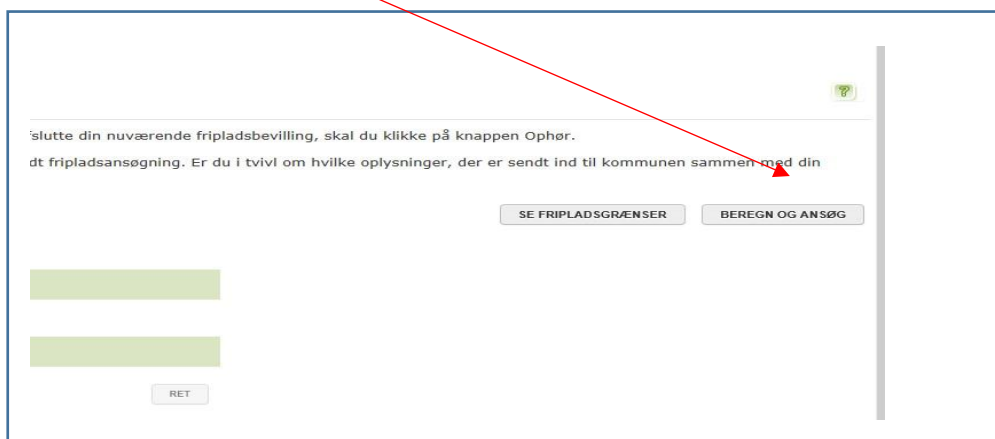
?

'slutte din nuværende fripladsbevilling, skal du klikke på knappen Ophør.

dt fripladsansøgning. Er du i tvivl om hvilke oplysninger, der er sendt ind til kommunen sammen med din

SE FRIPLADSGRÆNSER

BEREGN OG ANSØG

RET